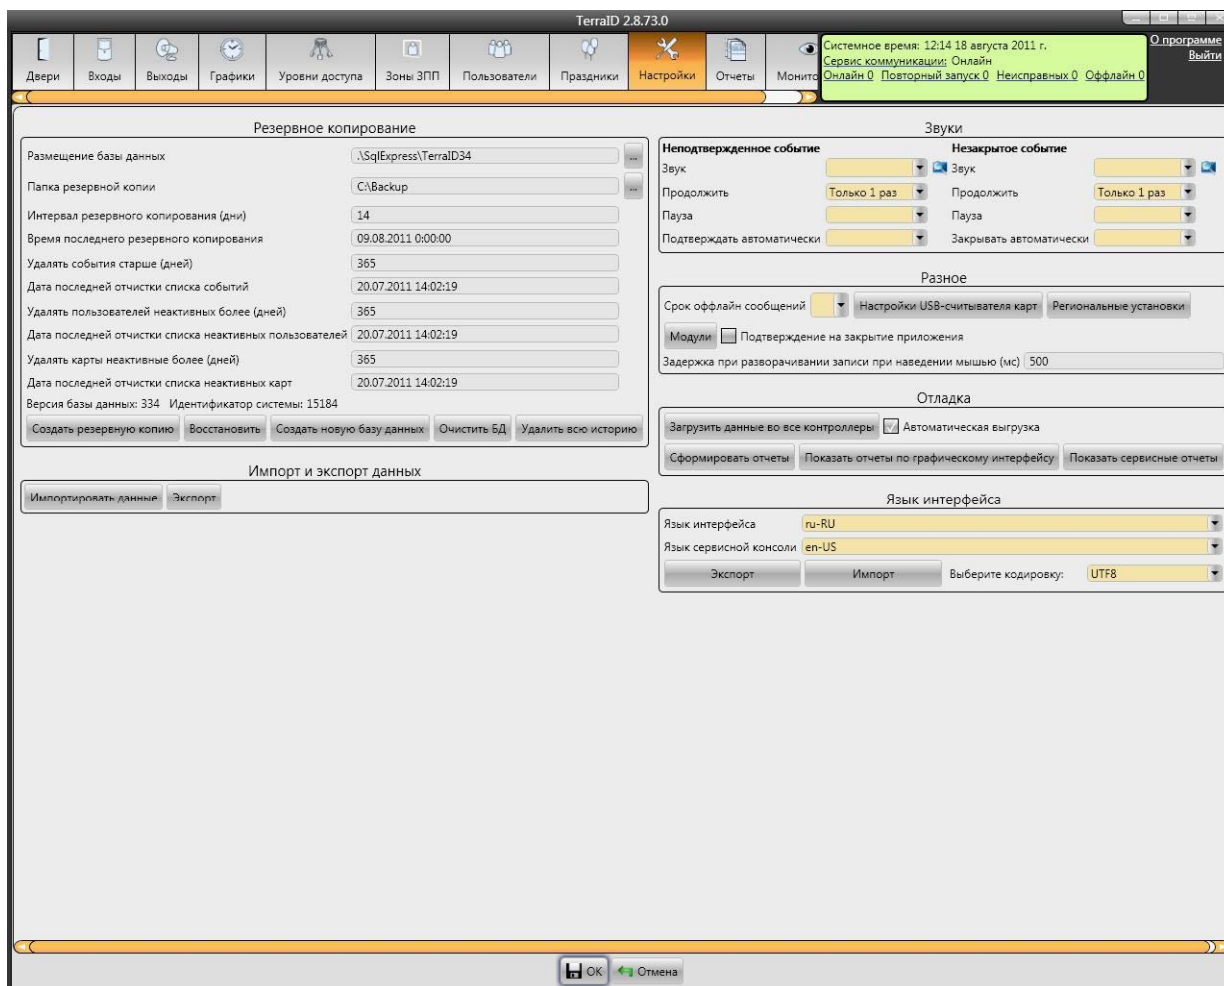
TerraID 2.8.73.0

Двери Входы Выходы Графики Уровни доступа Зоны ЗПП Пользователи Праздники Настройки Отчеты Монито

Системное время: 12:14 18 августа 2011 г.
Сервис коммуникации: Онлайн
Онлайн 0 Повторный запуск 0 Неисправных 0 Оффлайн 0

О программе
Выйти

Резервное копирование

Размещение базы данных .\SqlExpress\TerraID34
Папка резервной копии C:\Backup
Интервал резервного копирования (дни) 14
Время последнего резервного копирования 09.08.2011 0:00:00
Удалять события старше (дней) 365
Дата последней отчистки списка событий 20.07.2011 14:02:19
Удалять пользователей неактивных более (дней) 365
Дата последней отчистки списка неактивных пользователей 20.07.2011 14:02:19
Удалять карты неактивные более (дней) 365
Дата последней отчистки списка неактивных карт 20.07.2011 14:02:19
Версия базы данных: 334 Идентификатор системы: 15184

Создать резервную копию Восстановить Создать новую базу данных Очистить БД Удалить всю историю

Импорт и экспорт данных

Импортировать данные Экспорт

Звуки

Неподтвержденное событие
Звук
Продолжить Только 1 раз
Пауза
Подтверждать автоматически

Незакрытое событие
Звук
Продолжить Только 1 раз
Пауза
Закрывать автоматически

Разное

Срок оффлайн сообщений Настройки USB-считывателя карт Региональные установки
Модули Подтверждение на закрытие приложения
Задержка при разворачивании записи при наведении мышью (мс) 500

Отладка

Загрузить данные во все контроллеры Автоматическая выгрузка
Сформировать отчеты Показать отчеты по графическому интерфейсу Показать сервисные отчеты

Язык интерфейса

Язык интерфейса ru-RU
Язык сервисной консоли en-US
Экспорт Импорт Выберите кодировку: UTF8

OK Отмена